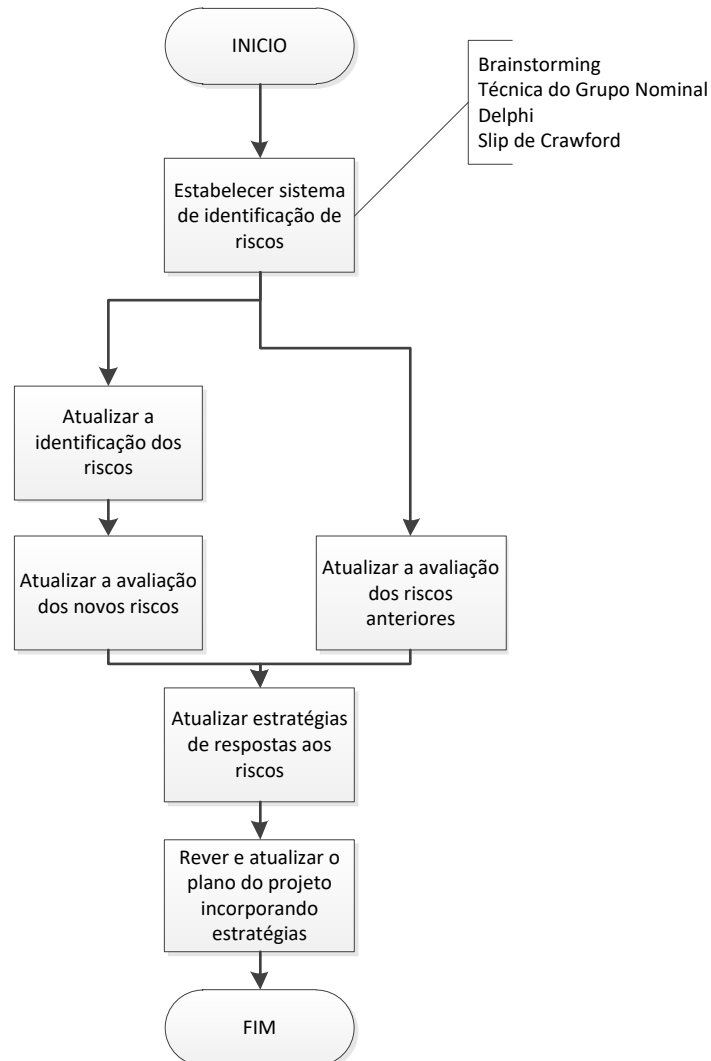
INICIO

Brainstorming
Técnica do Grupo Nominal
Delphi
Slip de Crawford

Estabelecer sistema de identificação de riscos

Atualizar a identificação dos riscos

Atualizar a avaliação dos novos riscos

Atualizar a avaliação dos riscos anteriores

Atualizar estratégias de respostas aos riscos

Rever e atualizar o plano do projeto incorporando estratégias

FIM